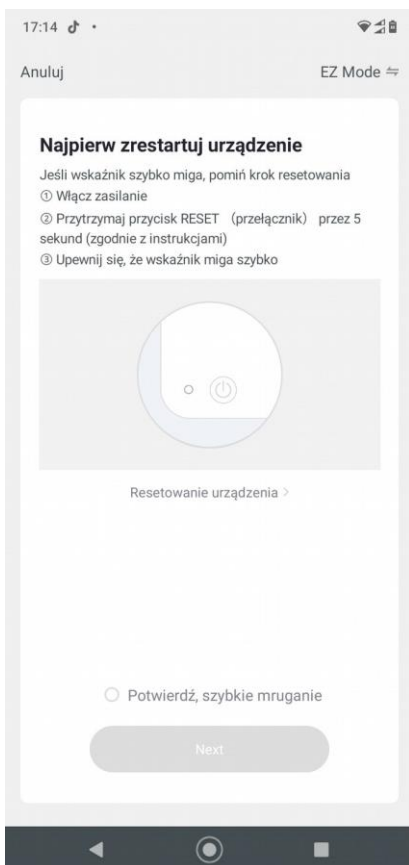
17:14

Anuluj

EZ Mode ⇋

Najpierw zrestartuj urządzenie

Jeśli wskaźnik szybko miga, pomiń krok resetowania
① Włącz zasilanie
② Przytrzymaj przycisk RESET (przełącznik) przez 5 sekund (zgodnie z instrukcjami)
③ Upewnij się, że wskaźnik miga szybko

Resetowanie urządzenia >

Potwierdź, szybkie mruganie

Next